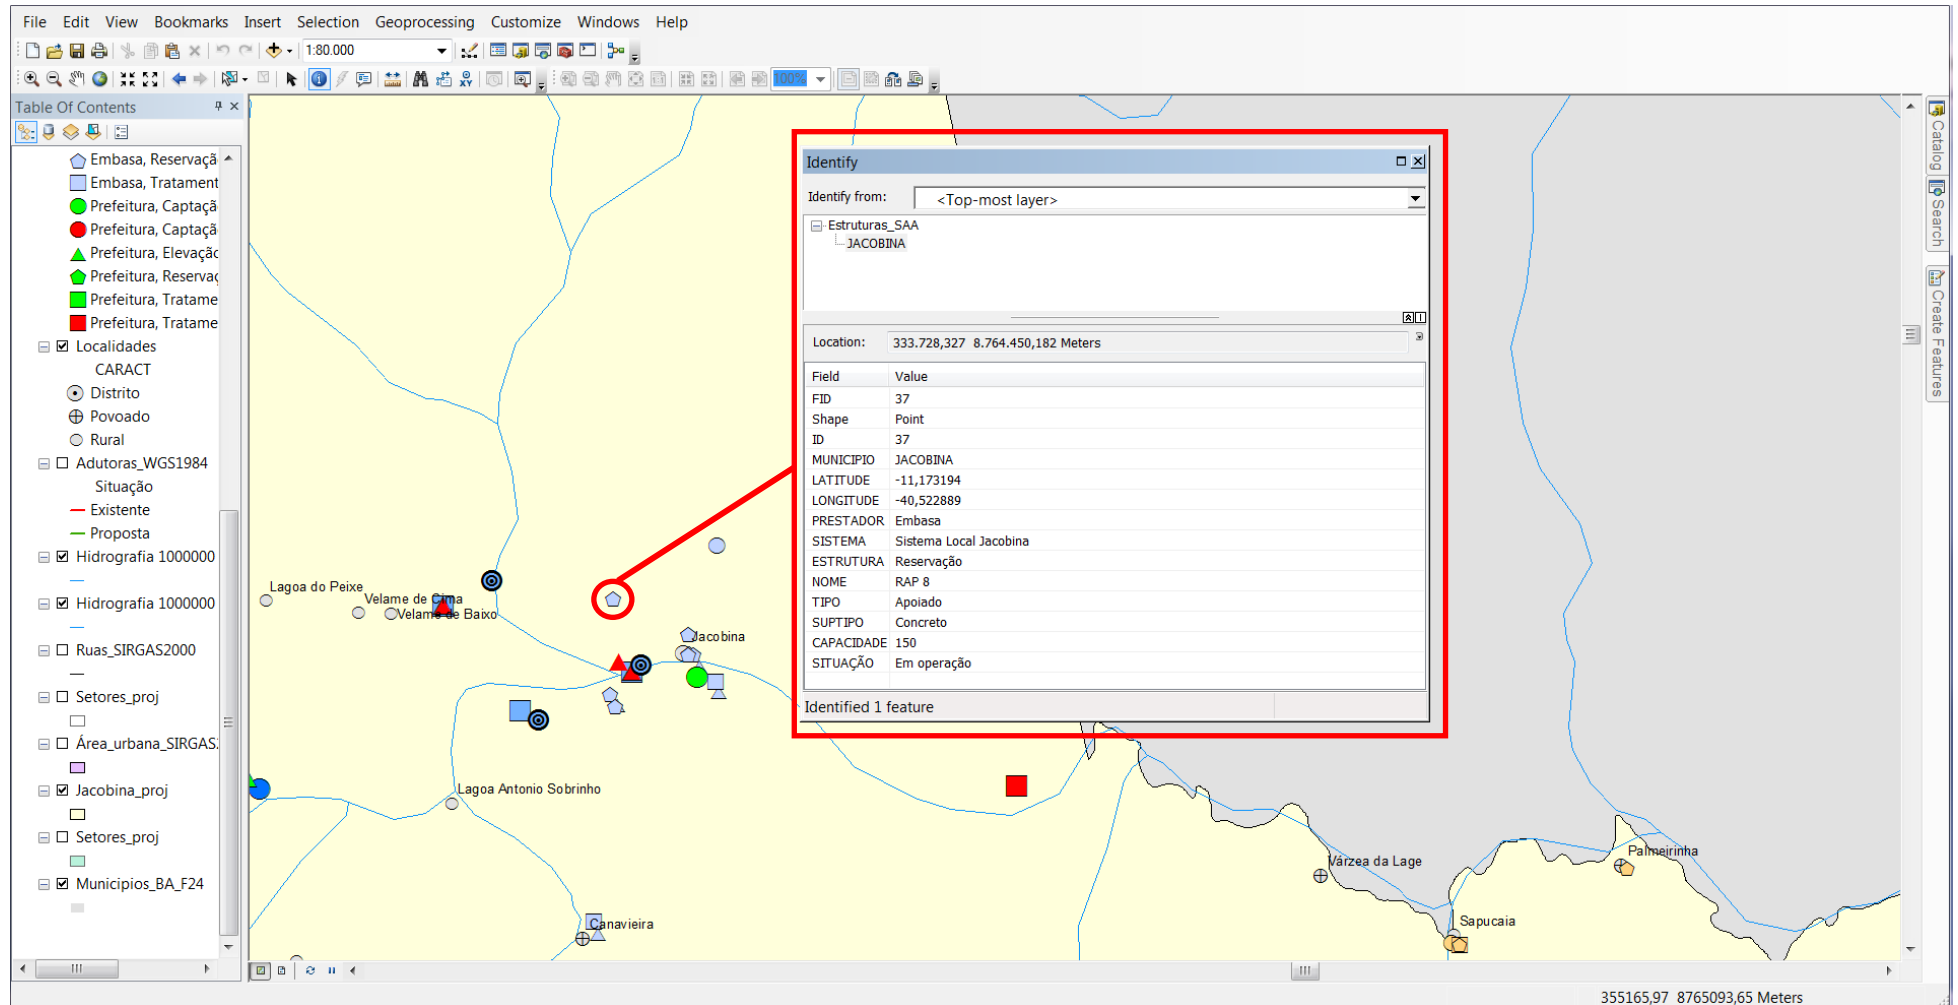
File Edit View Bookmarks Insert Selection Geoprocessing Customize Windows Help

1:80.000

100%

Table Of Contents

Embasa, Reservaçã
Embasa, Tratament
Prefeitura, Captaçã
Prefeitura, Captaçã
Prefeitura, Elevaçãc
Prefeitura, Reservaç
Prefeitura, Tratame
Prefeitura, Tratame
Localidades
CARACT
Distrito
Povoado
Rural
Adutoras_WGS1984
Situação
Existente
Proposta
Hidrografia 1000000
Hidrografia 1000000
Ruas_SIRGAS2000
Setores_proj
Área_urbana_SIRGAS
Jacobina_proj
Setores_proj
Municipios_BA_F24

Catalog
Search
Create Features

Identify

Identify from: <Top-most layer>

Estruturas_SAA
JACOBINA

Location: 333.728,327 8.764.450,182 Meters

| Field | Value |
|---|---|
| FID | 37 |
| Shape | Point |
| ID | 37 |
| MUNICIPIO | JACOBINA |
| LATITUDE | -11,173194 |
| LONGITUDE | -40,522889 |
| PRESTADOR | Embasa |
| SISTEMA | Sistema Local Jacobina |
| ESTRUTURA | Reservação |
| NOME | RAP 8 |
| TIPO | Apoiado |
| SUPTIPO | Concreto |
| CAPACIDADE | 150 |
| SITUAÇÃO | Em operação |

Identified 1 feature

Lagoa do Peixe
Velame de Cima
Velame de Baixo
Jacobina
Lagoa Antonio Sobrinho
Canavieira
Várzea da Lage
Palmeirinha
Sapucaia

355165,97 8765093,65 Meters